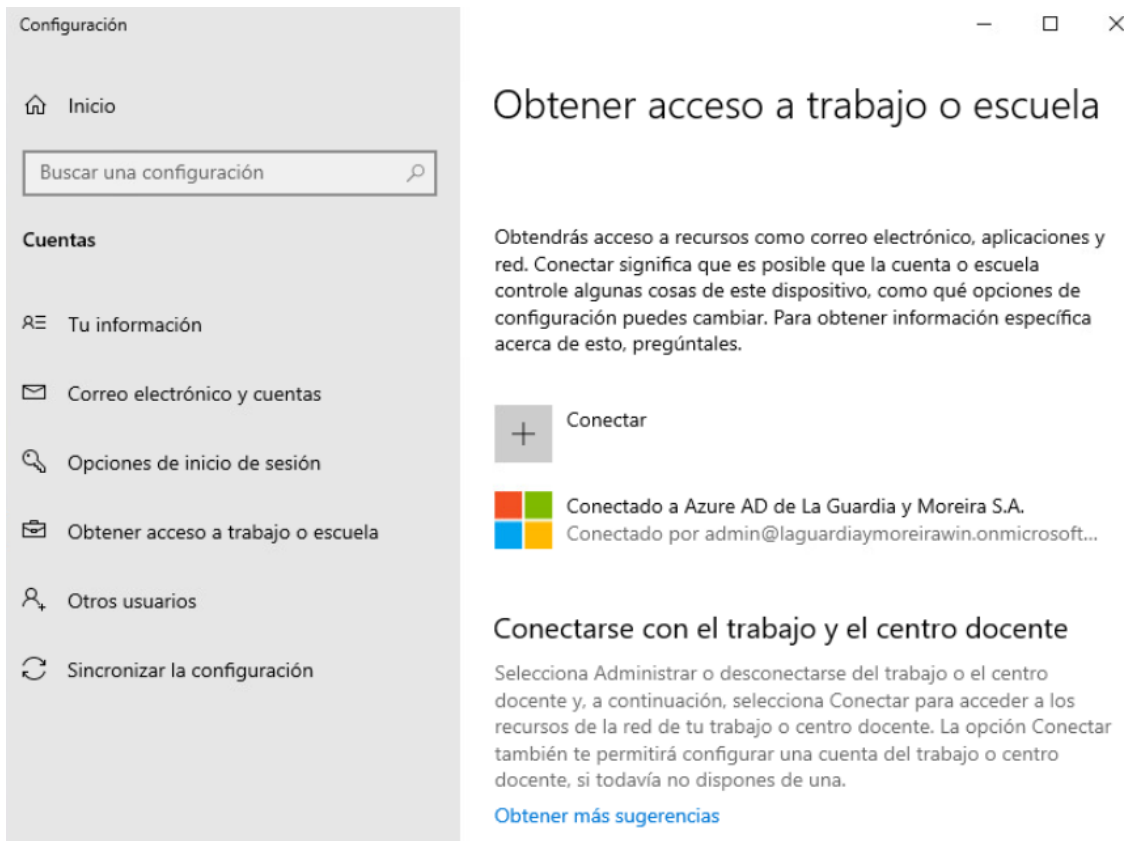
Configuración

Inicio

Buscar una configuración

Cuentas

Tu información

Correo electrónico y cuentas

Opciones de inicio de sesión

Obtener acceso a trabajo o escuela

Otros usuarios

Sincronizar la configuración

Obtener acceso a trabajo o escuela

Obtendrás acceso a recursos como correo electrónico, aplicaciones y red. Conectar significa que es posible que la cuenta o escuela controle algunas cosas de este dispositivo, como qué opciones de configuración puedes cambiar. Para obtener información específica acerca de esto, pregúntales.

Conectar

Conectado a Azure AD de La Guardia y Moreira S.A.
Conectado por admin@laguardiaymoreirawin.onmicrosoft...

Conectarse con el trabajo y el centro docente

Selecciona Administrar o desconectarse del trabajo o el centro docente y, a continuación, selecciona Conectar para acceder a los recursos de la red de tu trabajo o centro docente. La opción Conectar también te permitirá configurar una cuenta del trabajo o centro docente, si todavía no dispones de una.

Obtener más sugerencias